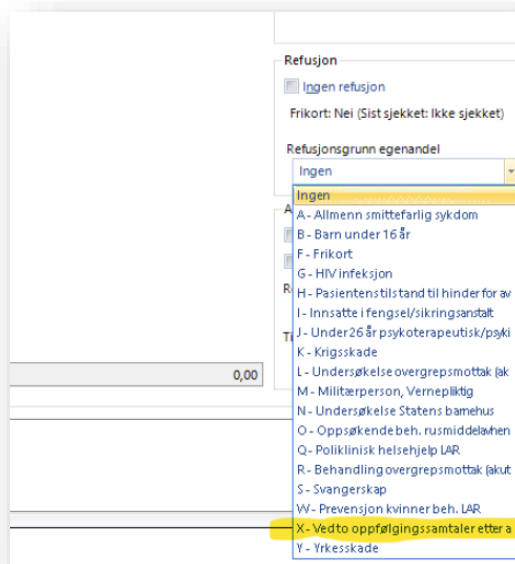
Refusjon

Ingen refusjon

Frikort: Nei (Sist sjekket: Ikke sjekket)

Refusjonsgrunn egenandel

Ingen

Ingen
A - Allmenn smittefarlig sykdom
B - Barn under 16 år
F - Frikort
G - HIV infeksjon
H - Pasientens tilstand til hinder for av
I - Innsatte i fengsel/sikringsanstalt
J - Under 26 år psykoterapeutisk/psyki
K - Krigsskade
L - Undersøkelse overgrepsmottak (ak
M - Militærperson, Vernepliktig
N - Undersøkelse Statens barnehus
O - Oppsøkende beh. rusmiddelavhen
Q - Poliklinisk helsehjelp LAR
R - Behandling overgrepsmottak (akut
S - Svangerskap
W - Prevensjon kvinner beh. LAR
X - Vedto oppfølgingssamtaler etter a
Y - Yrkesskade

A

R

Ti

0,00